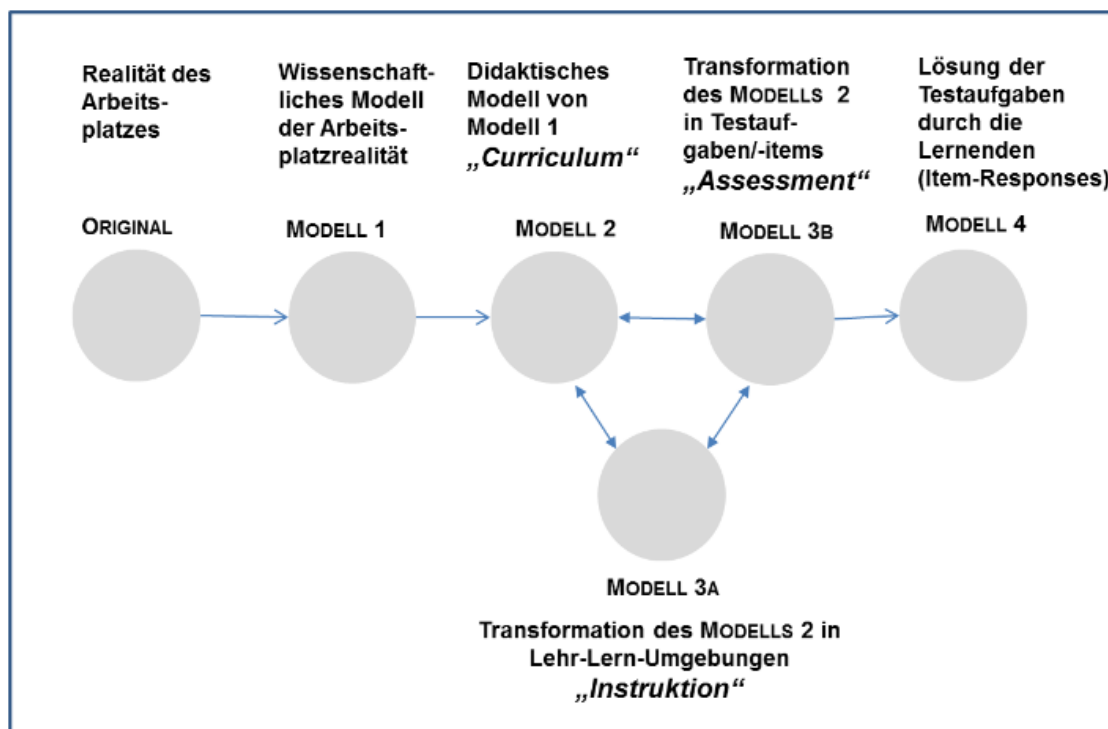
Realität des Arbeitsplatzes

Wissenschaftliches Modell der Arbeitsplatzrealität

Didaktisches Modell von Modell 1 „Curriculum“

Transformation des MODELLS 2 in Testaufgaben/-items „Assessment“

Lösung der Testaufgaben durch die Lernenden (Item-Responses)

ORIGINAL

MODELL 1

MODELL 2

MODELL 3B

MODELL 4

MODELL 3A

Transformation des MODELLS 2 in Lehr-Lern-Umgebungen „Instruktion“